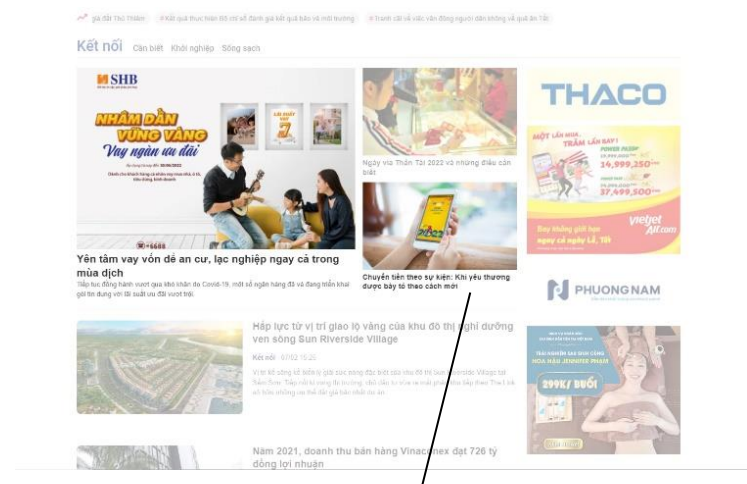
giá đất Thủ Thiêm · Kết quả thực hiện tốt cơ sở đánh giá kết quả bảo vệ môi trường · tranh cãi về việc vận động người dân không về quê ăn Tết

Kết nối Cần biết Khởi nghiệp Sống sạch

SHB

NHÂM DẦN VỮNG VÀNG

Vay ngàn ưu đãi

Yên tâm vay vốn để an cư, lạc nghiệp ngay cả trong mùa dịch

Tiếp tục đồng hành vượt qua khó khăn do Covid-19, một số ngân hàng đã và đang triển khai gói tín dụng với lãi suất ưu đãi vượt trội.

Ngày vía Thần Tài 2022 và những điều cần biết

Chuyển tiền theo sự kiện: Khi yêu thương được bày tỏ theo cách mới

THACO

MỘT LẦN MUA... TRĂM LẦN BAY!

vietjet Air.com

PHUONG NAM

Hấp lực từ vị trí giao lộ vàng của khu đô thị nghỉ dưỡng ven sông Sun Riverside Village

Kết nối 07/02 15:25

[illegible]

299K/ BUỔI

Năm 2021, doanh thu bán hàng Vinaconex đạt 726 tỷ đồng lợi nhuận